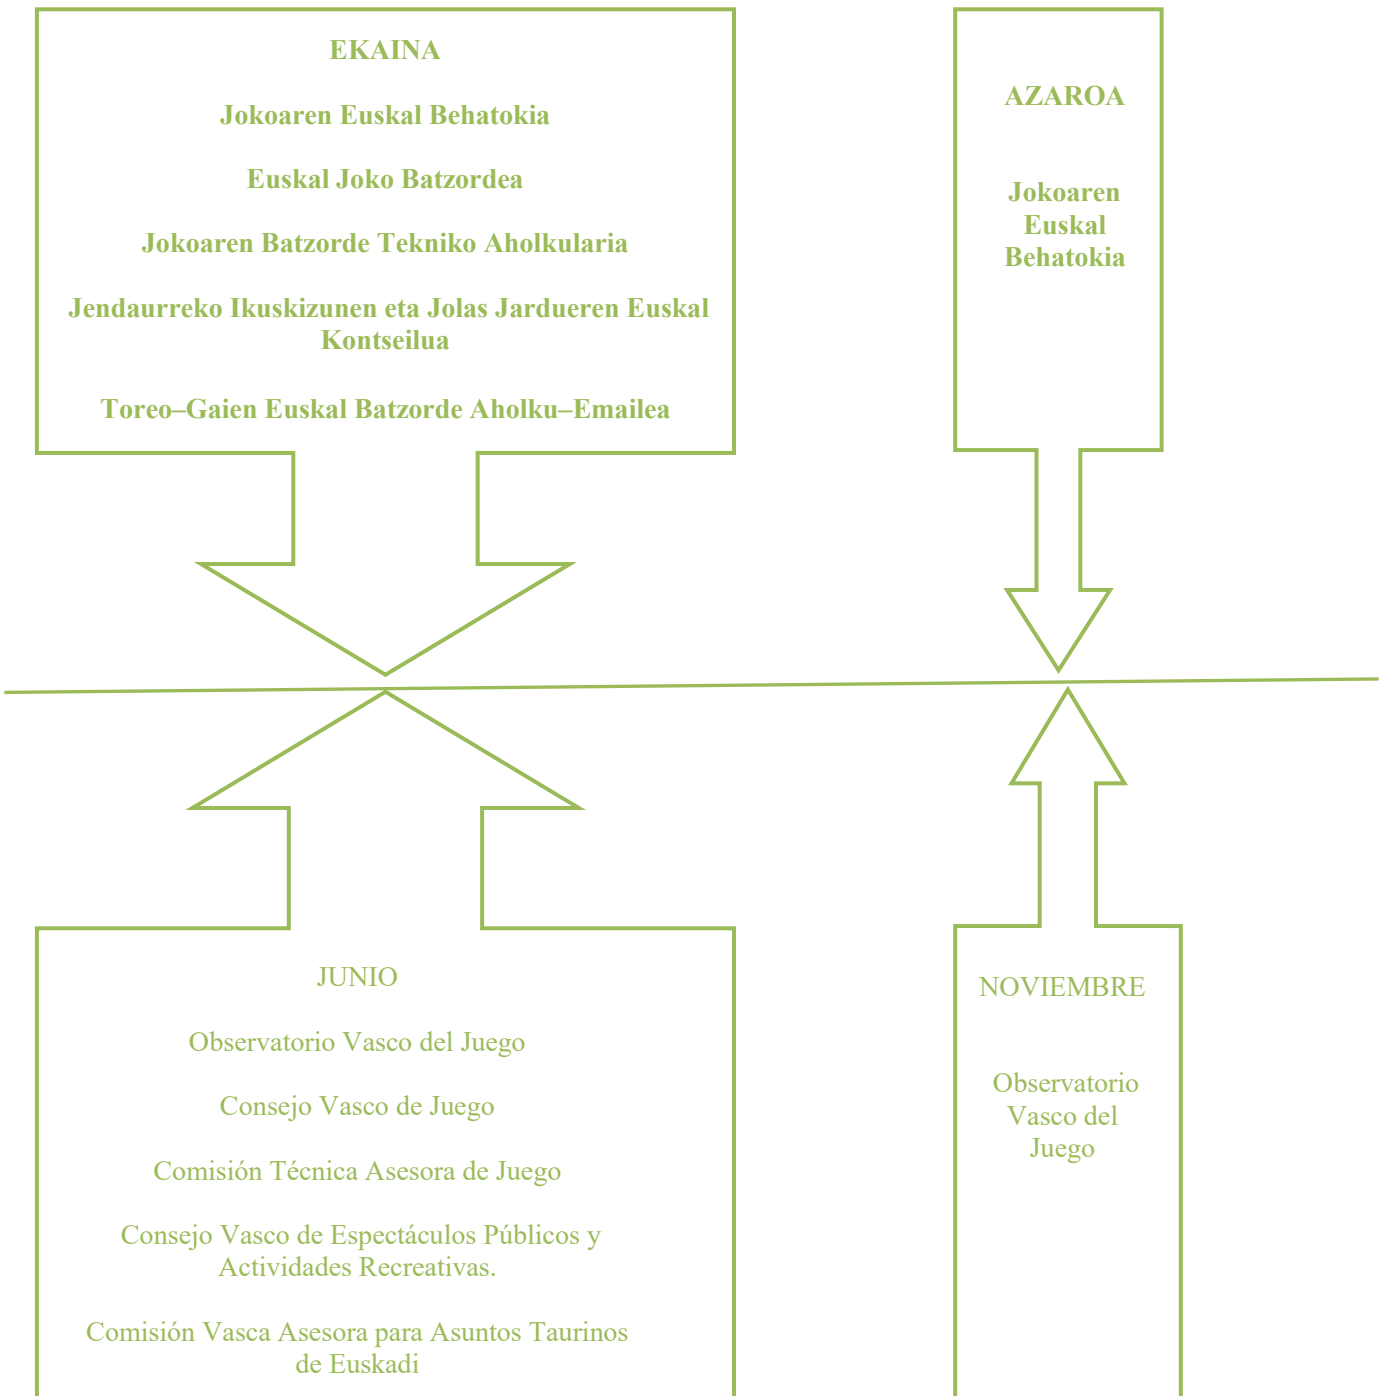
EKAINA

Jokoaren Euskal Behatokia

Euskal Joko Batzordea

Jokoaren Batzorde Tekniko Aholkularia

Jendaurreko Ikuskizunen eta Jolas Jardueren Euskal Kontseilua

Toreo–Gaien Euskal Batzorde Aholku–Emailea

AZAROA

Jokoaren Euskal Behatokia

JUNIO

Observatorio Vasco del Juego

Consejo Vasco de Juego

Comisión Técnica Asesora de Juego

Consejo Vasco de Espectáculos Públicos y Actividades Recreativas.

Comisión Vasca Asesora para Asuntos Taurinos de Euskadi

NOVIEMBRE

Observatorio Vasco del Juego